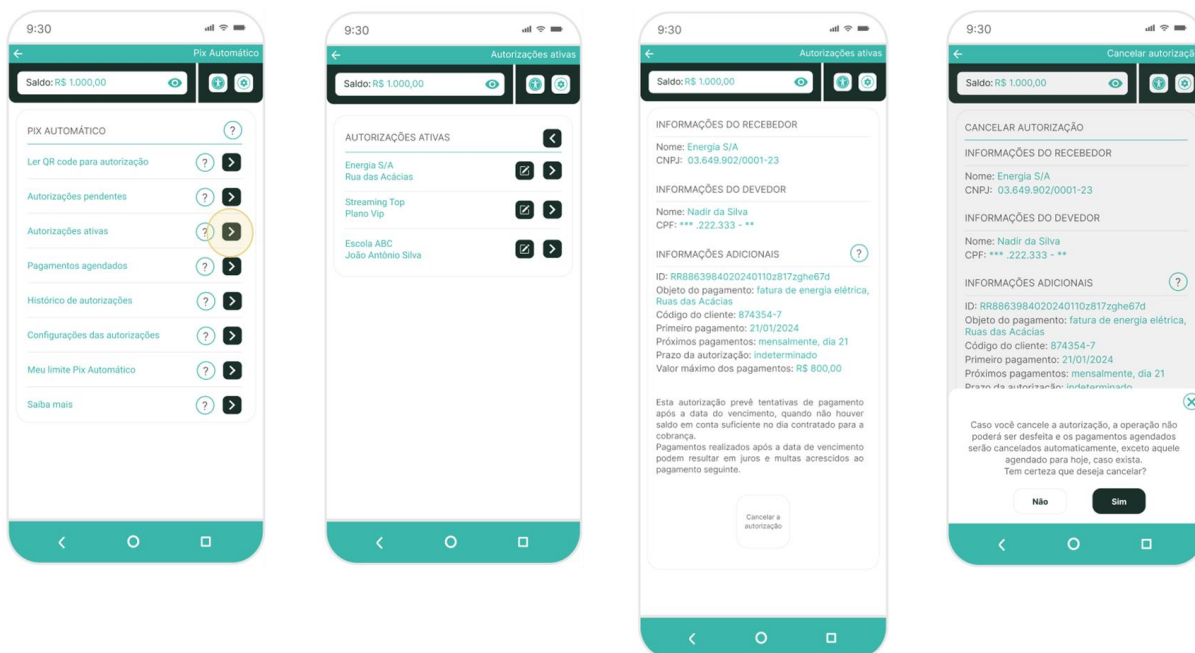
9:30

Pix Automático

Saldo: R$ 1.000,00

PIX AUTOMÁTICO

Ler QR code para autorização

Autorizações pendentes

Autorizações ativas

Pagamentos agendados

Histórico de autorizações

Configurações das autorizações

Meu limite Pix Automático

Saiba mais

9:30

Autorizações ativas

Saldo: R$ 1.000,00

AUTORIZAÇÕES ATIVAS

Energia S/A
Rua das Acácias

Streaming Top
Plano Vip

Escola ABC
João Antônio Silva

9:30

Autorizações ativas

Saldo: R$ 1.000,00

INFORMAÇÕES DO RECEBEDOR

Nome: Energia S/A
CNPJ: 03.649.902/0001-23

INFORMAÇÕES DO DEVEDOR

Nome: Nadir da Silva
CPF: *** .222.333 - **

INFORMAÇÕES ADICIONAIS

ID: RR8863984020240110z817zghe67d
Objeto do pagamento: fatura de energia elétrica, Ruas das Acácias
Código do cliente: 874354-7
Primeiro pagamento: 21/01/2024
Próximos pagamentos: mensalmente, dia 21
Prazo da autorização: indeterminado
Valor máximo dos pagamentos: R$ 800,00

Esta autorização prevê tentativas de pagamento após a data do vencimento, quando não houver saldo em conta suficiente no dia contratado para a cobrança.
Pagamentos realizados após a data de vencimento podem resultar em juros e multas acrescidos ao pagamento seguinte.

Cancelar a autorização

9:30

Cancelar autorizaçã

Saldo: R$ 1.000,00

CANCELAR AUTORIZAÇÃO

INFORMAÇÕES DO RECEBEDOR

Nome: Energia S/A
CNPJ: 03.649.902/0001-23

INFORMAÇÕES DO DEVEDOR

Nome: Nadir da Silva
CPF: *** .222.333 - **

INFORMAÇÕES ADICIONAIS

ID: RR8863984020240110z817zghe67d
Objeto do pagamento: fatura de energia elétrica, Ruas das Acácias
Código do cliente: 874354-7
Primeiro pagamento: 21/01/2024
Próximos pagamentos: mensalmente, dia 21
Prazo da autorização: indeterminado

Caso você cancele a autorização, a operação não poderá ser desfeita e os pagamentos agendados serão cancelados automaticamente, exceto aquele agendado para hoje, caso exista.
Tem certeza que deseja cancelar?

Não

Sim